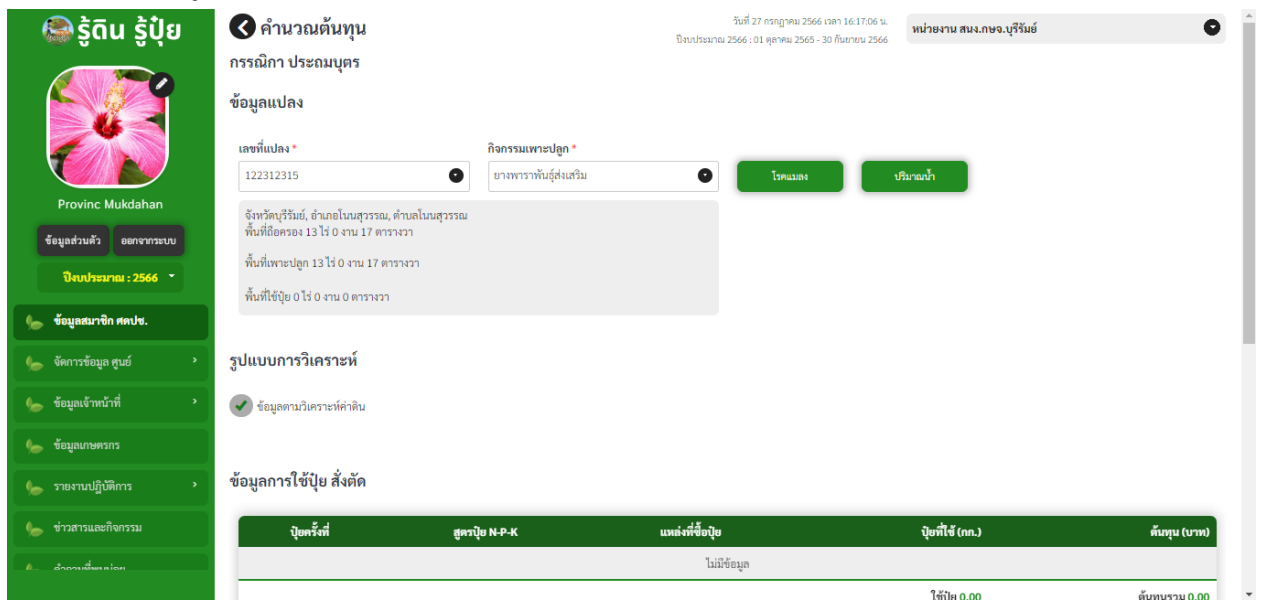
รู้ดิน รู้ปุ๋ย

Provinc Mukdahan

ข้อมูลส่วนตัว ออกจากระบบ

ปีงบประมาณ : 2566

ข้อมูลสมาชิก ศดปช.

จัดการข้อมูล ศูนย์

ข้อมูลเจ้าหน้าที่

ข้อมูลเกษตรกร

รายงานปฏิบัติการ

ข่าวสารและกิจกรรม

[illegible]

คำนวณต้นทุน

วันที่ 27 กรกฎาคม 2566 เวลา 16:17:06 น.
ปีงบประมาณ 2566 : 01 ตุลาคม 2565 - 30 กันยายน 2566

หน่วยงาน สนง.กษจ.บุรีรัมย์

กรรณิกา ประถมบุตร

ข้อมูลแปลง

เลขที่แปลง *
122312315

กิจกรรมเพาะปลูก *
ยางพาราพันธุ์ส่งเสริม

โรคแมลง

ปริมาณน้ำ

จังหวัดบุรีรัมย์, อำเภอโนนสุวรรณ, ตำบลโนนสุวรรณ
พื้นที่ถือครอง 13 ไร่ 0 งาน 17 ตารางวา

พื้นที่เพาะปลูก 13 ไร่ 0 งาน 17 ตารางวา

พื้นที่ใช้ปุ๋ย 0 ไร่ 0 งาน 0 ตารางวา

รูปแบบการวิเคราะห์

ข้อมูลตามวิเคราะห์ค่าดิน

ข้อมูลการใช้ปุ๋ย สั่งตัด

| ปุ๋ยครั้งที่ | สูตรปุ๋ย N-P-K | แหล่งที่ซื้อปุ๋ย | ปุ๋ยที่ใช้ (กก.) | ต้นทุน (บาท) |
|---|---|---|---|---|
| ไม่มีข้อมูล | | | | |
| | | | ใช้ปุ๋ย 0.00 | ต้นทุนรวม 0.00 |